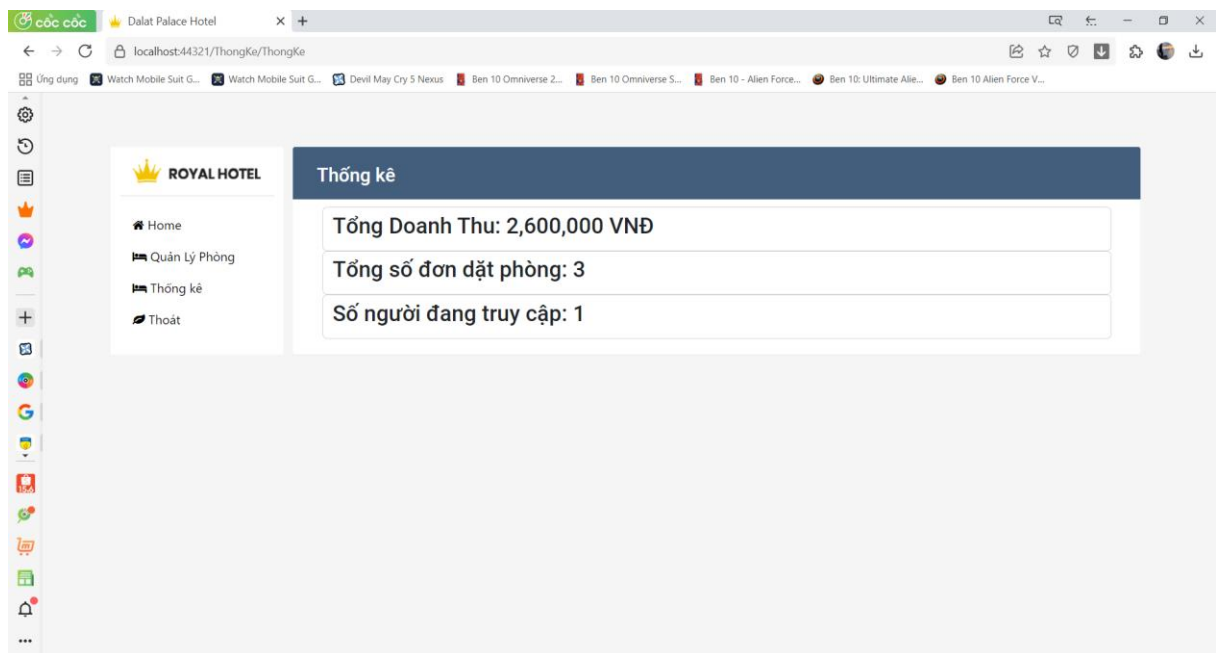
cốc cốc
Dalat Palace Hotel
localhost:44321/ThongKe/ThongKe
Ứng dụng Watch Mobile Suit G... Watch Mobile Suit G... Devil May Cry 5 Nexus Ben 10 Omniverse 2... Ben 10 Omniverse S... Ben 10 - Alien Force... Ben 10: Ultimate Alie... Ben 10 Alien Force V...

ROYAL HOTEL
Home
Quản Lý Phòng
Thống kê
Thoát

Thống kê
Tổng Doanh Thu: 2,600,000 VNĐ
Tổng số đơn dặt phòng: 3
Số người đang truy cập: 1